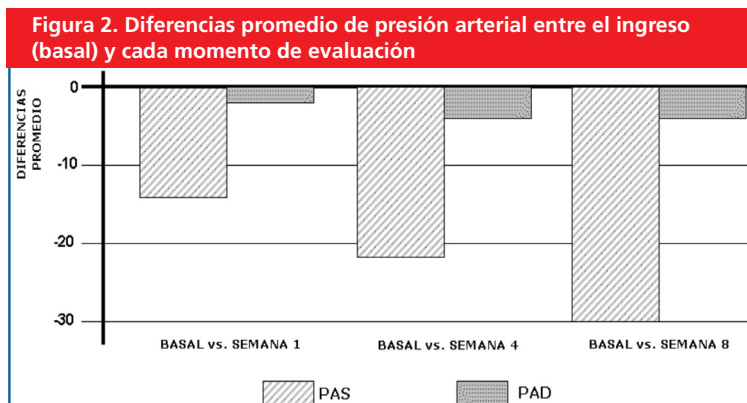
Figura 2. Diferencias promedio de presión arterial entre el ingreso (basal) y cada momento de evaluación

DIFERENCIAS PROMEDIO

0
-10
-20
-30

BASAL vs. SEMANA 1
BASAL vs. SEMANA 4
BASAL vs. SEMANA 8

PAS
PAD